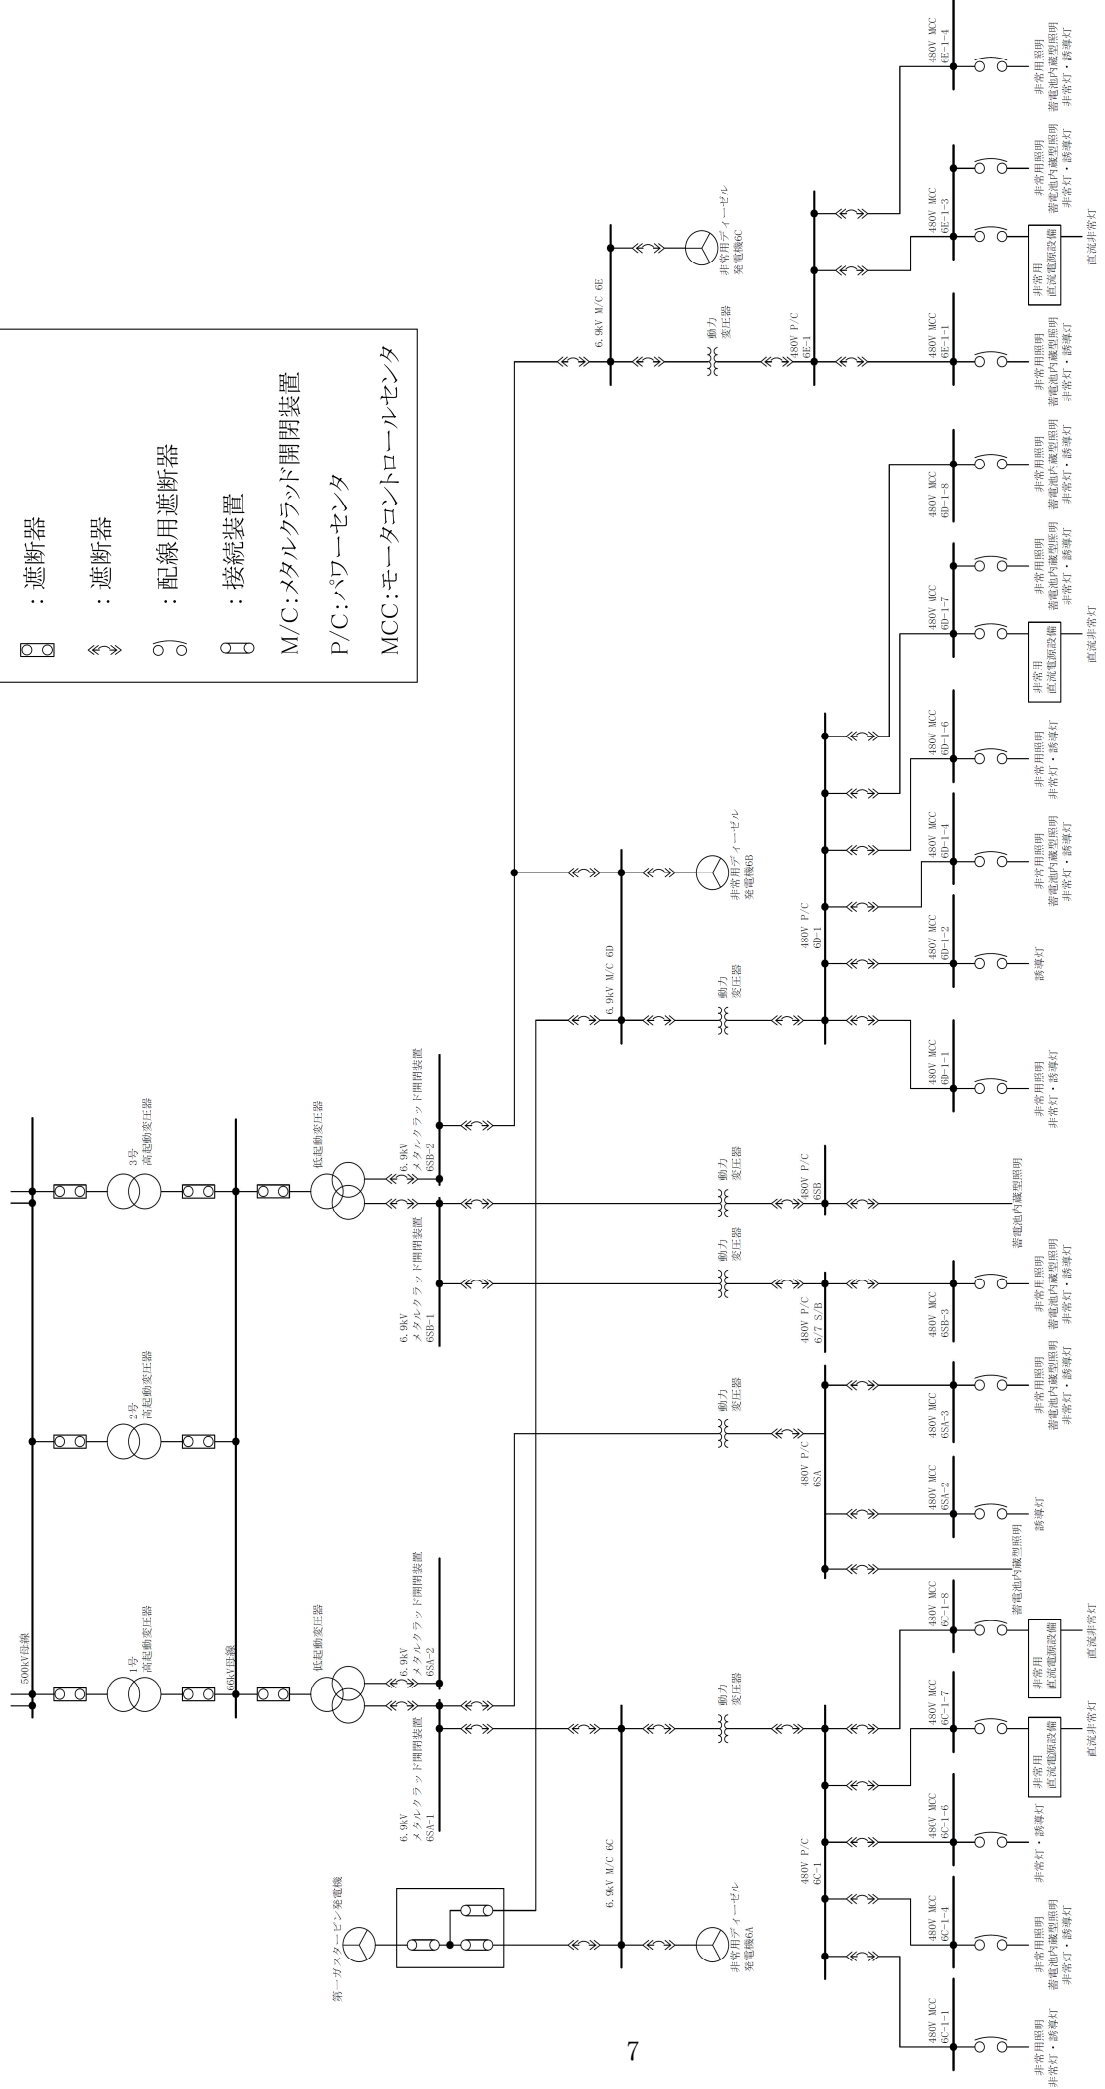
：遮断器
：遮断器
：配線用遮断器
：接続装置
M/C:メタルクラッド開閉装置
P/C:パワーセンタ
MCC:モータコントロールセンタ

500kV母線
1号
高起動変圧器
2号
高起動変圧器
3号
高起動変圧器
66kV母線
低起動変圧器
低起動変圧器

6.9kV
メタルクラッド開閉装置
6SA-1
6.9kV
メタルクラッド開閉装置
6SA-2
6.9kV
メタルクラッド開閉装置
6SB-1
6.9kV
メタルクラッド開閉装置
6SB-2

第一ガスタービン発電機
6.9kV M/C 6C
非常用ディーゼル
発電機6A
6.9kV M/C 6D
非常用ディーゼル
発電機6B
6.9kV M/C 6E
非常用ディーゼル
発電機6C

動力
変圧器
動力
変圧器
動力
変圧器
動力
変圧器
動力
変圧器
動力
変圧器

480V P/C
6C-1
480V P/C
6SA
480V P/C
6/7 S/B
480V P/C
6SB
480V P/C
6D-1
480V P/C
6E-1

480V MCC
6C-1-1
非常用照明
非常灯・誘導灯
480V MCC
6C-1-4
非常用照明
蓄電池内蔵型照明
非常灯・誘導灯
480V MCC
6C-1-6
非常灯・誘導灯
480V MCC
6C-1-7
非常用
直流電源設備
直流非常灯
480V MCC
6C-1-8
非常用
直流電源設備
直流非常灯
蓄電池内蔵型照明
480V MCC
6SA-2
誘導灯
480V MCC
6SA-3
非常用照明
蓄電池内蔵型照明
非常灯・誘導灯
480V MCC
6SB-3
非常用照明
蓄電池内蔵型照明
非常灯・誘導灯
蓄電池内蔵型照明
480V MCC
6D-1-1
非常用照明
非常灯・誘導灯
480V MCC
6D-1-2
誘導灯
480V MCC
6D-1-4
非常用照明
蓄電池内蔵型照明
非常灯・誘導灯
480V MCC
6D-1-6
非常用照明
非常灯・誘導灯
480V MCC
6D-1-7
非常用照明
蓄電池内蔵型照明
非常灯・誘導灯
非常用
直流電源設備
直流非常灯
480V MCC
6D-1-8
非常用照明
蓄電池内蔵型照明
非常灯・誘導灯
480V MCC
6E-1-1
非常用照明
蓄電池内蔵型照明
非常灯・誘導灯
480V MCC
6E-1-3
非常用照明
蓄電池内蔵型照明
非常灯・誘導灯
非常用
直流電源設備
直流非常灯
480V MCC
6E-1-4
非常用照明
蓄電池内蔵型照明
非常灯・誘導灯

7